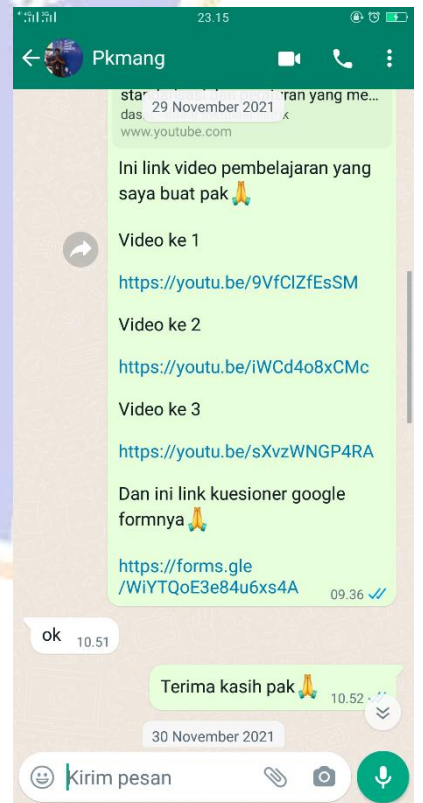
23.15

Pkmang

sta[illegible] 29 November 2021 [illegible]ran yang me...
das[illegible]k
www.youtube.com

Ini link video pembelajaran yang saya buat pak🙏

Video ke 1

https://youtu.be/9VfClZfEsSM

Video ke 2

https://youtu.be/iWCd4o8xCMc

Video ke 3

https://youtu.be/sXvzWNGP4RA

Dan ini link kuesioner google formnya🙏

https://forms.gle/WiYTQoE3e84u6xs4A

09.36

ok 10.51

Terima kasih pak🙏 10.52

30 November 2021

Kirim pesan